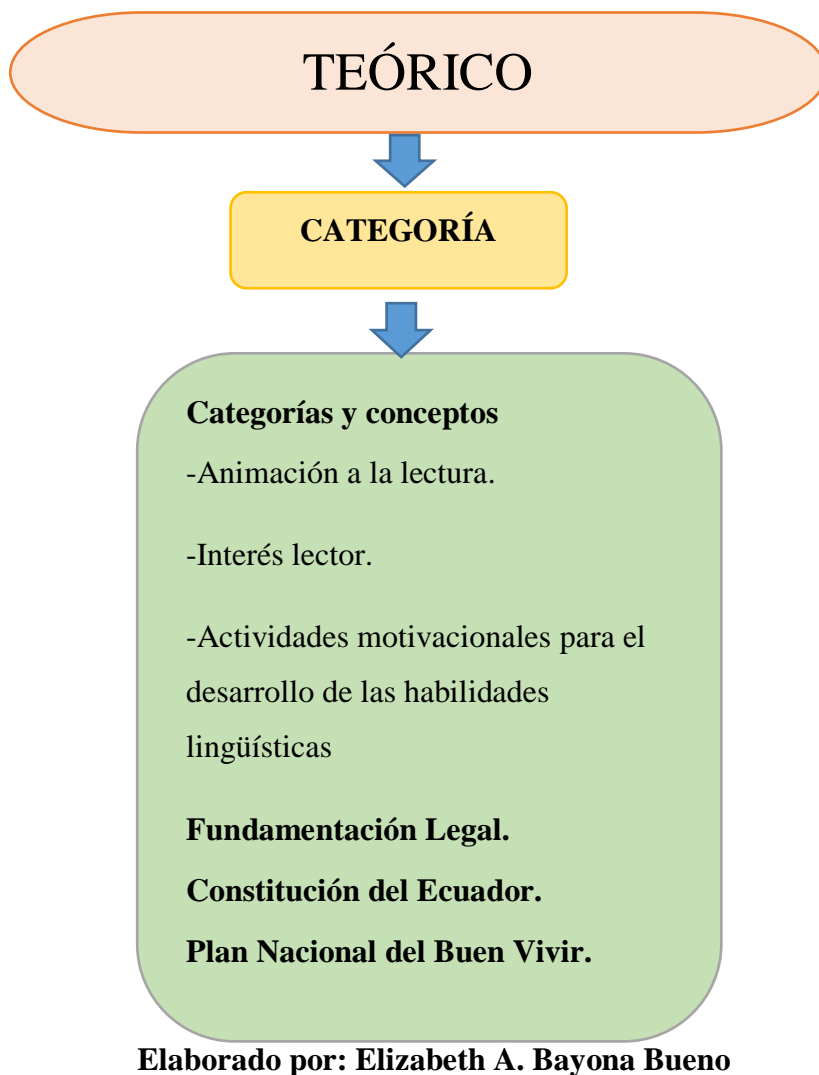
TEÓRICO

CATEGORÍA

Categorías y conceptos

-Animación a la lectura.

-Interés lector.

-Actividades motivacionales para el desarrollo de las habilidades lingüísticas

Fundamentación Legal.

Constitución del Ecuador.

Plan Nacional del Buen Vivir.

Elaborado por: Elizabeth A. Bayona Bueno